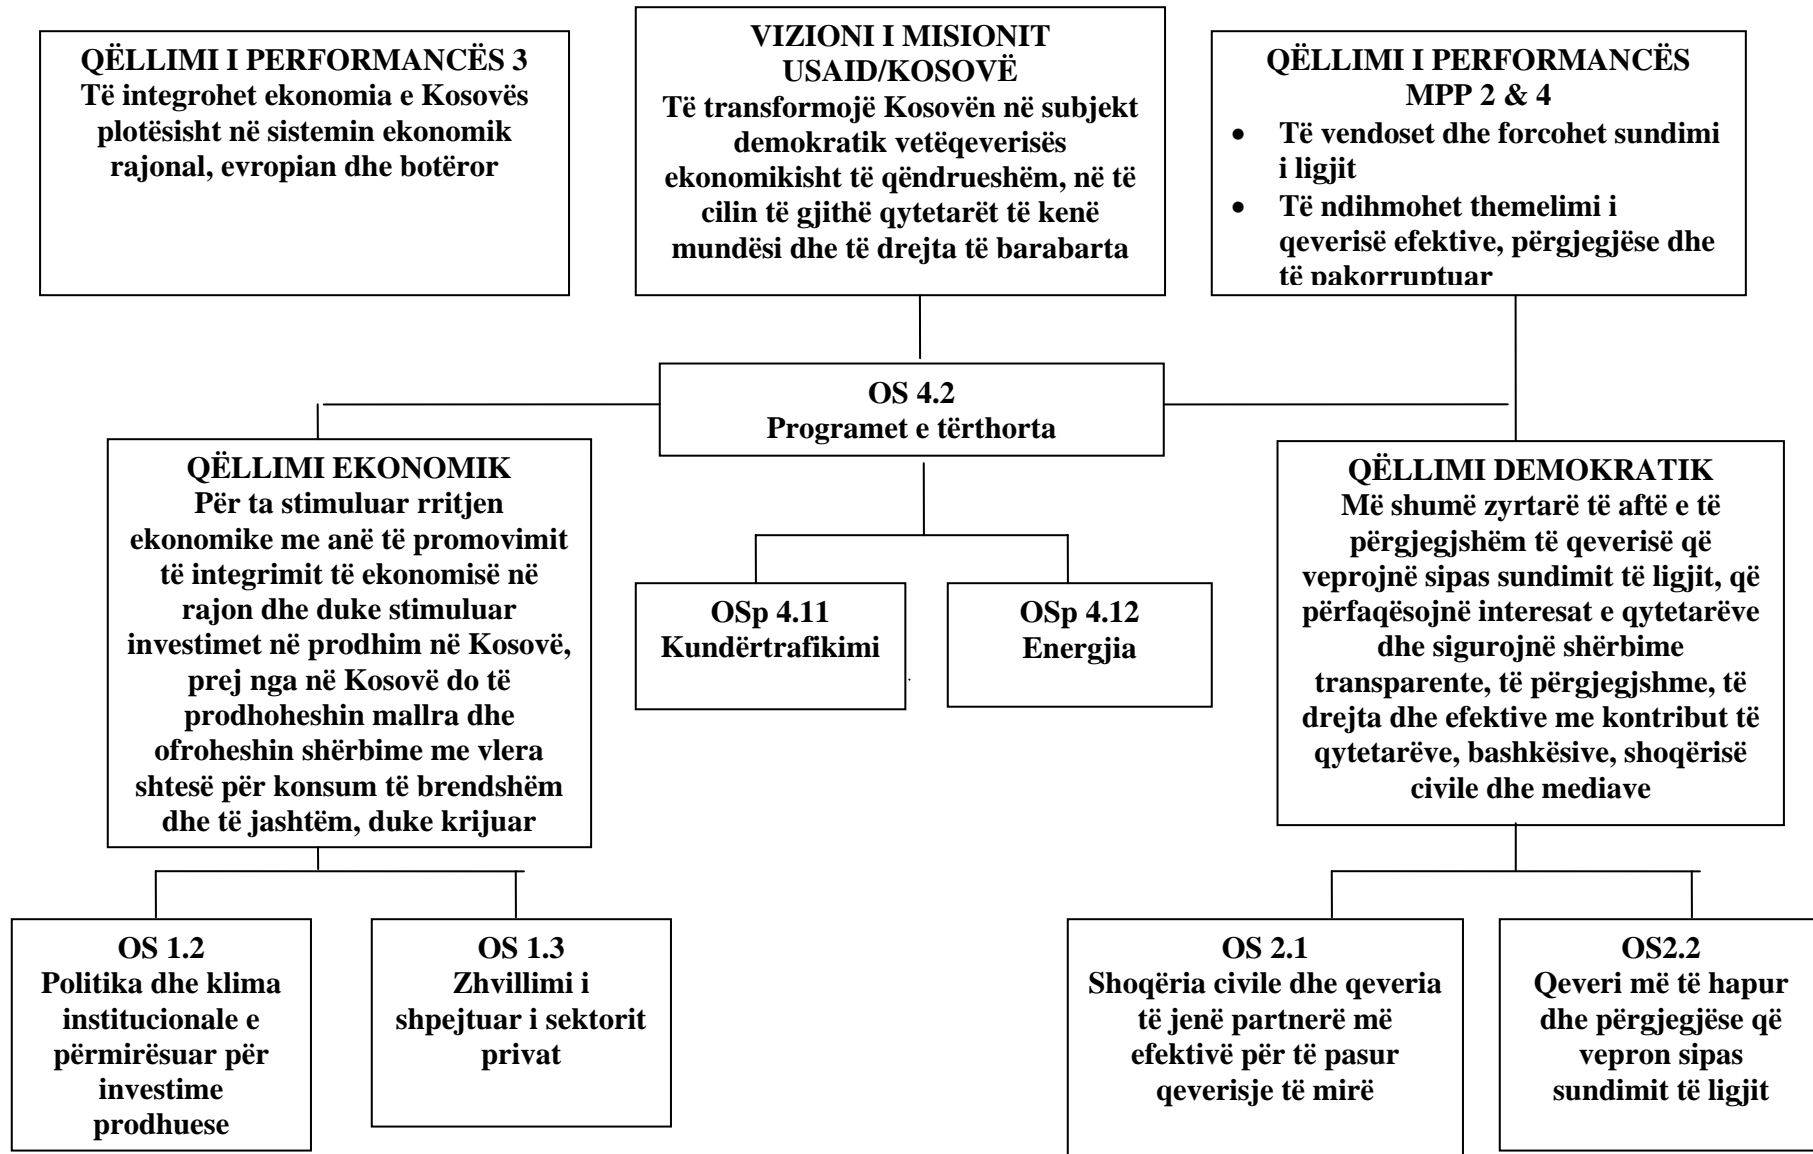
QËLLIMI I PERFORMANCËS 3
Të integrohet ekonomia e Kosovës plotësisht në sistemin ekonomik rajonal, evropian dhe botëror

VIZIONI I MISIONIT USAID/KOSOVË
Të transformojë Kosovën në subjekt demokratik vetëqeverisës ekonomikisht të qëndrueshëm, në të cilin të gjithë qytetarët të kenë mundësi dhe të drejta të barabarta

QËLLIMI I PERFORMANCËS MPP 2 & 4
• Të vendoset dhe forcohet sundimi i ligjit
• Të ndihmohet themelimi i qeverisë efektive, përgjegjëse dhe të pakorruptuar

OS 4.2
Programet e tërthorta

QËLLIMI EKONOMIK
Për ta stimuluar rritjen ekonomike me anë të promovimit të integrimit të ekonomisë në rajon dhe duke stimuluar investimet në prodhim në Kosovë, prej nga në Kosovë do të prodhoheshin mallra dhe ofroheshin shërbime me vlera shtesë për konsum të brendshëm dhe të jashtëm, duke krijuar

OSp 4.11
Kundërtrafikimi

OSp 4.12
Energjia

QËLLIMI DEMOKRATIK
Më shumë zyrtarë të aftë e të përgjegjshëm të qeverisë që veprojnë sipas sundimit të ligjit, që përfaqësojnë interesat e qytetarëve dhe sigurojnë shërbime transparente, të përgjegjshme, të drejta dhe efektive me kontribut të qytetarëve, bashkësive, shoqërisë civile dhe mediave

OS 1.2
Politika dhe klima institucionale e përmirësuar për investime prodhuese

OS 1.3
Zhvillimi i shpejtuar i sektorit privat

OS 2.1
Shoqëria civile dhe qeveria të jenë partnerë më efektivë për të pasur qeverisje të mirë

OS2.2
Qeveri më të hapur dhe përgjegjëse që vepron sipas sundimit të ligjit